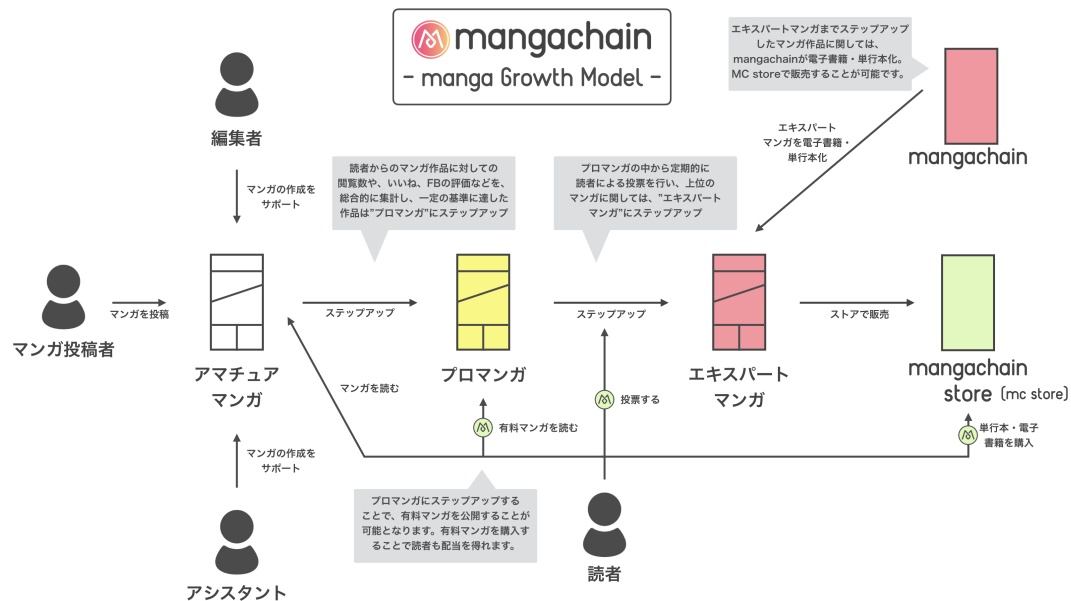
mangachain
- manga Growth Model -

エキスパートマンガまでステップアップしたマンガ作品に関しては、mangachainが電子書籍・単行本化。MC storeで販売することが可能です。

編集者

マンガの作成をサポート

読者からのマンガ作品に対しての閲覧数や、いいね、FBの評価などを、総合的に集計し、一定の基準に達した作品は"プロマンガ"にステップアップ

プロマンガの中から定期的に読者による投票を行い、上位のマンガに関しては、"エキスパートマンガ"にステップアップ

エキスパートマンガを電子書籍・単行本化

mangachain

マンガ投稿者

マンガを投稿

ステップアップ

ステップアップ

ストアで販売

アマチュアマンガ

プロマンガ

エキスパートマンガ

mangachain store (mc store)

マンガを読む

有料マンガを読む

投票する

単行本・電子書籍を購入

マンガの作成をサポート

プロマンガにステップアップすることで、有料マンガを公開することが可能となります。有料マンガを購入することで読者も配当を得れます。

アシスタント

読者